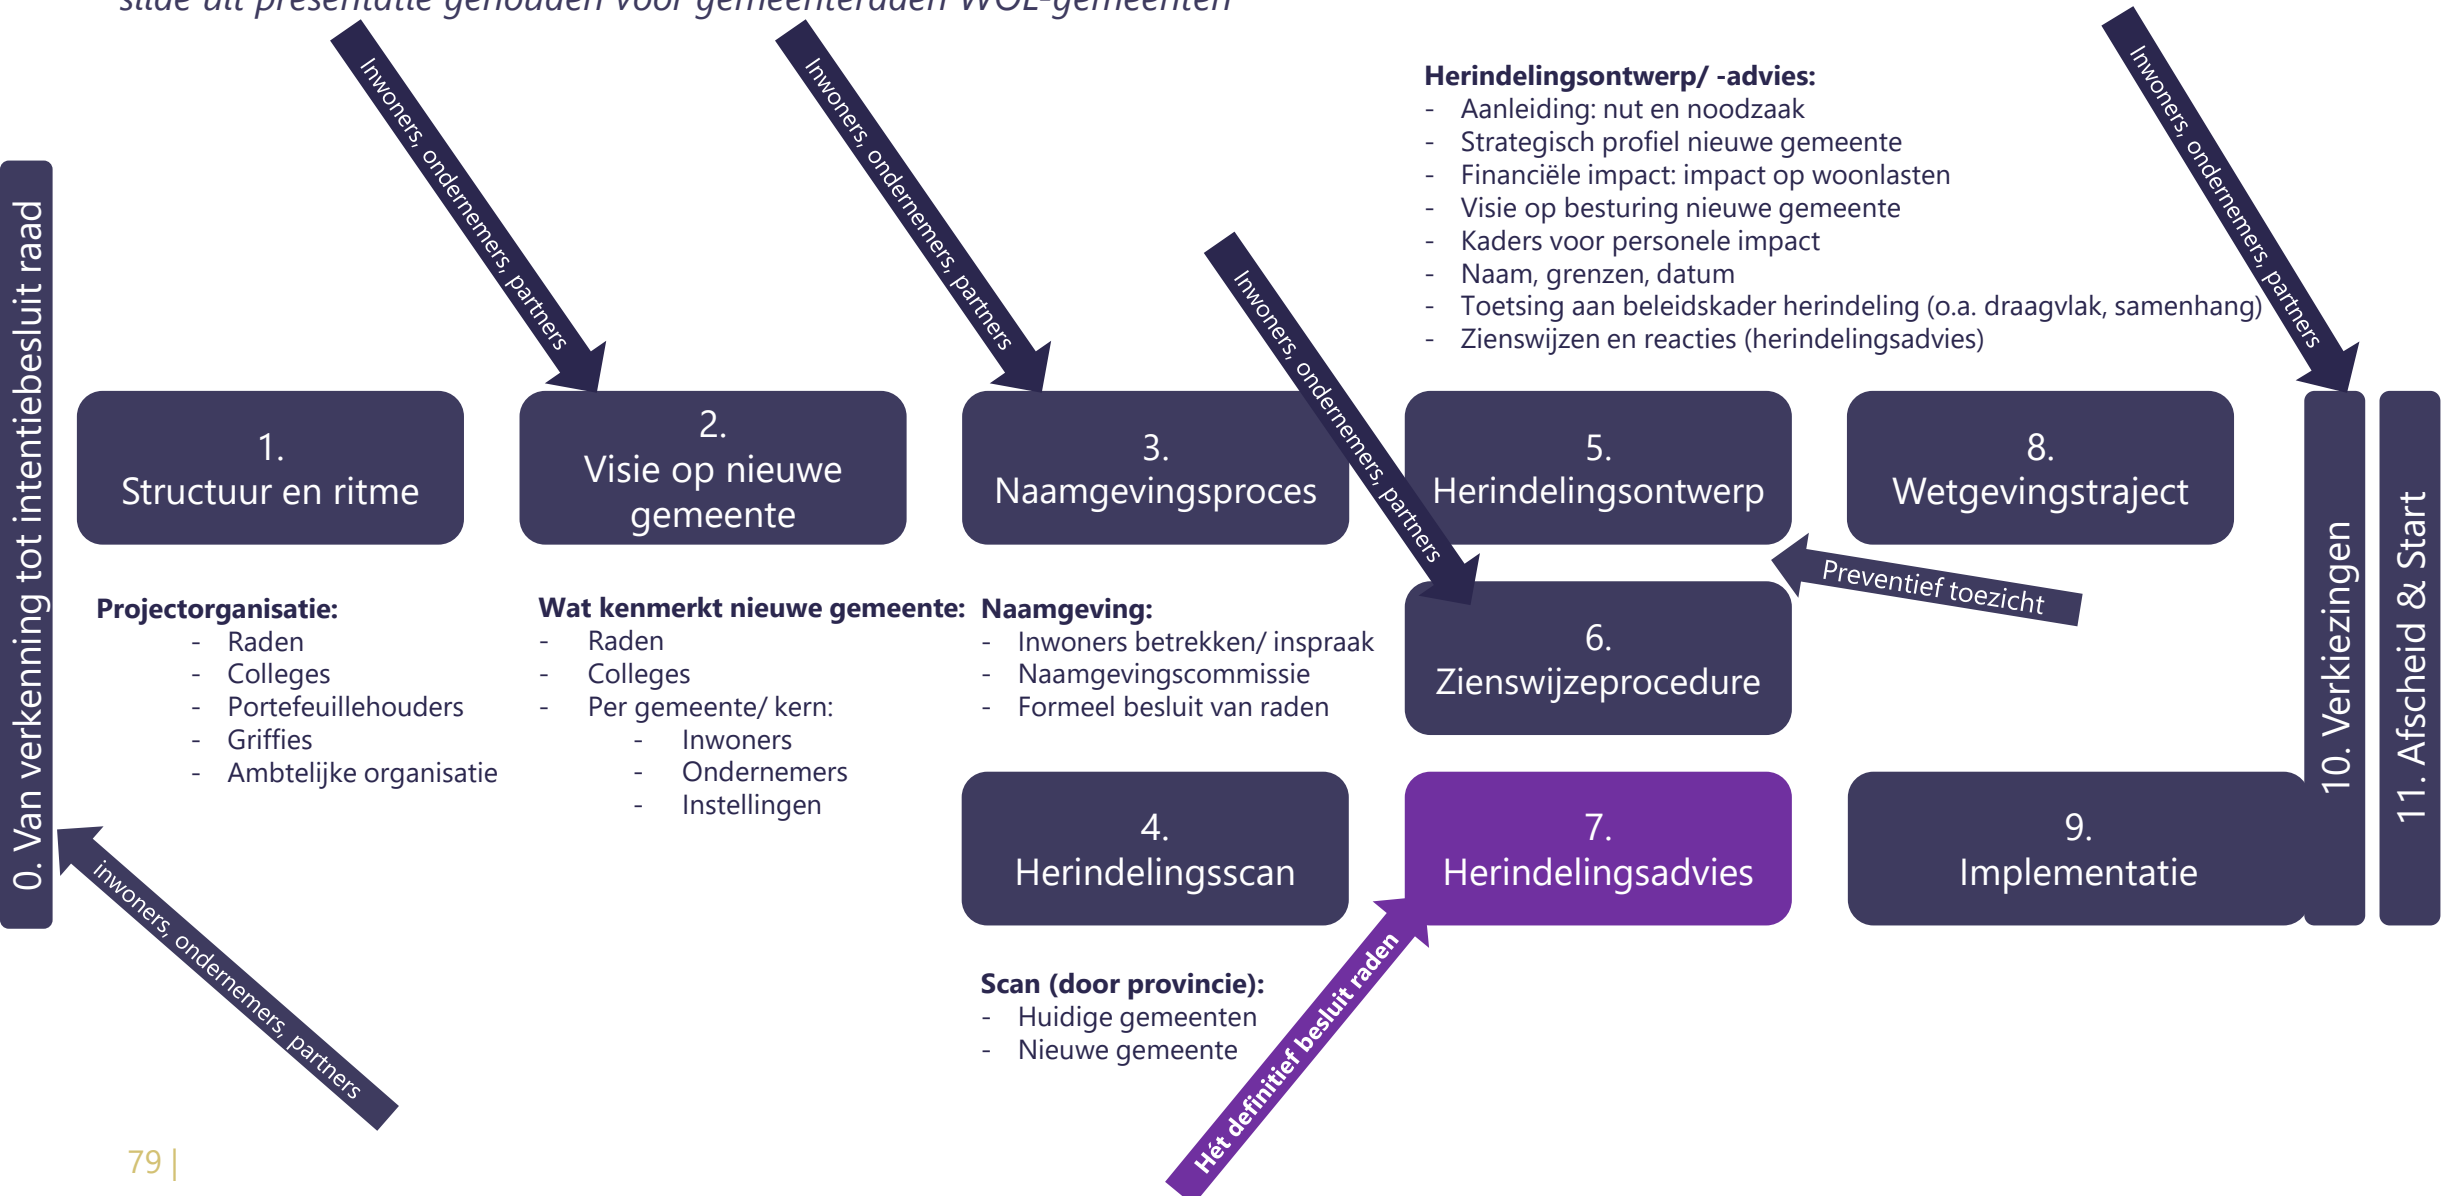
slide uit presentatie gehouden voor gemeenteraden WOL-gemeenten

0. Van verkenning tot intentiebesluit raad

Inwoners, ondernemers, partners

Inwoners, ondernemers, partners

Inwoners, ondernemers, partners

Inwoners, ondernemers, partners

Inwoners, ondernemers, partners

Herindelingsontwerp/ -advies:
- Aanleiding: nut en noodzaak
- Strategisch profiel nieuwe gemeente
- Financiële impact: impact op woonlasten
- Visie op besturing nieuwe gemeente
- Kaders voor personele impact
- Naam, grenzen, datum
- Toetsing aan beleidskader herindeling (o.a. draagvlak, samenhang)
- Zienswijzen en reacties (herindelingsadvies)

1.
Structuur en ritme

2.
Visie op nieuwe gemeente

3.
Naamgevingsproces

5.
Herindelingsontwerp

8.
Wetgevingstraject

10. Verkiezingen

11. Afscheid & Start

Preventief toezicht

6.
Zienswijzeprocedure

Projectorganisatie:
- Raden
- Colleges
- Portefeuillehouders
- Griffies
- Ambtelijke organisatie

Wat kenmerkt nieuwe gemeente:
- Raden
- Colleges
- Per gemeente/ kern:
- Inwoners
- Ondernemers
- Instellingen

Naamgeving:
- Inwoners betrekken/ inspraak
- Naamgevingscommissie
- Formeel besluit van raden

4.
Herindelingsscan

7.
Herindelingsadvies

9.
Implementatie

Scan (door provincie):
- Huidige gemeenten
- Nieuwe gemeente

Hét definitief besluit raden

79 |